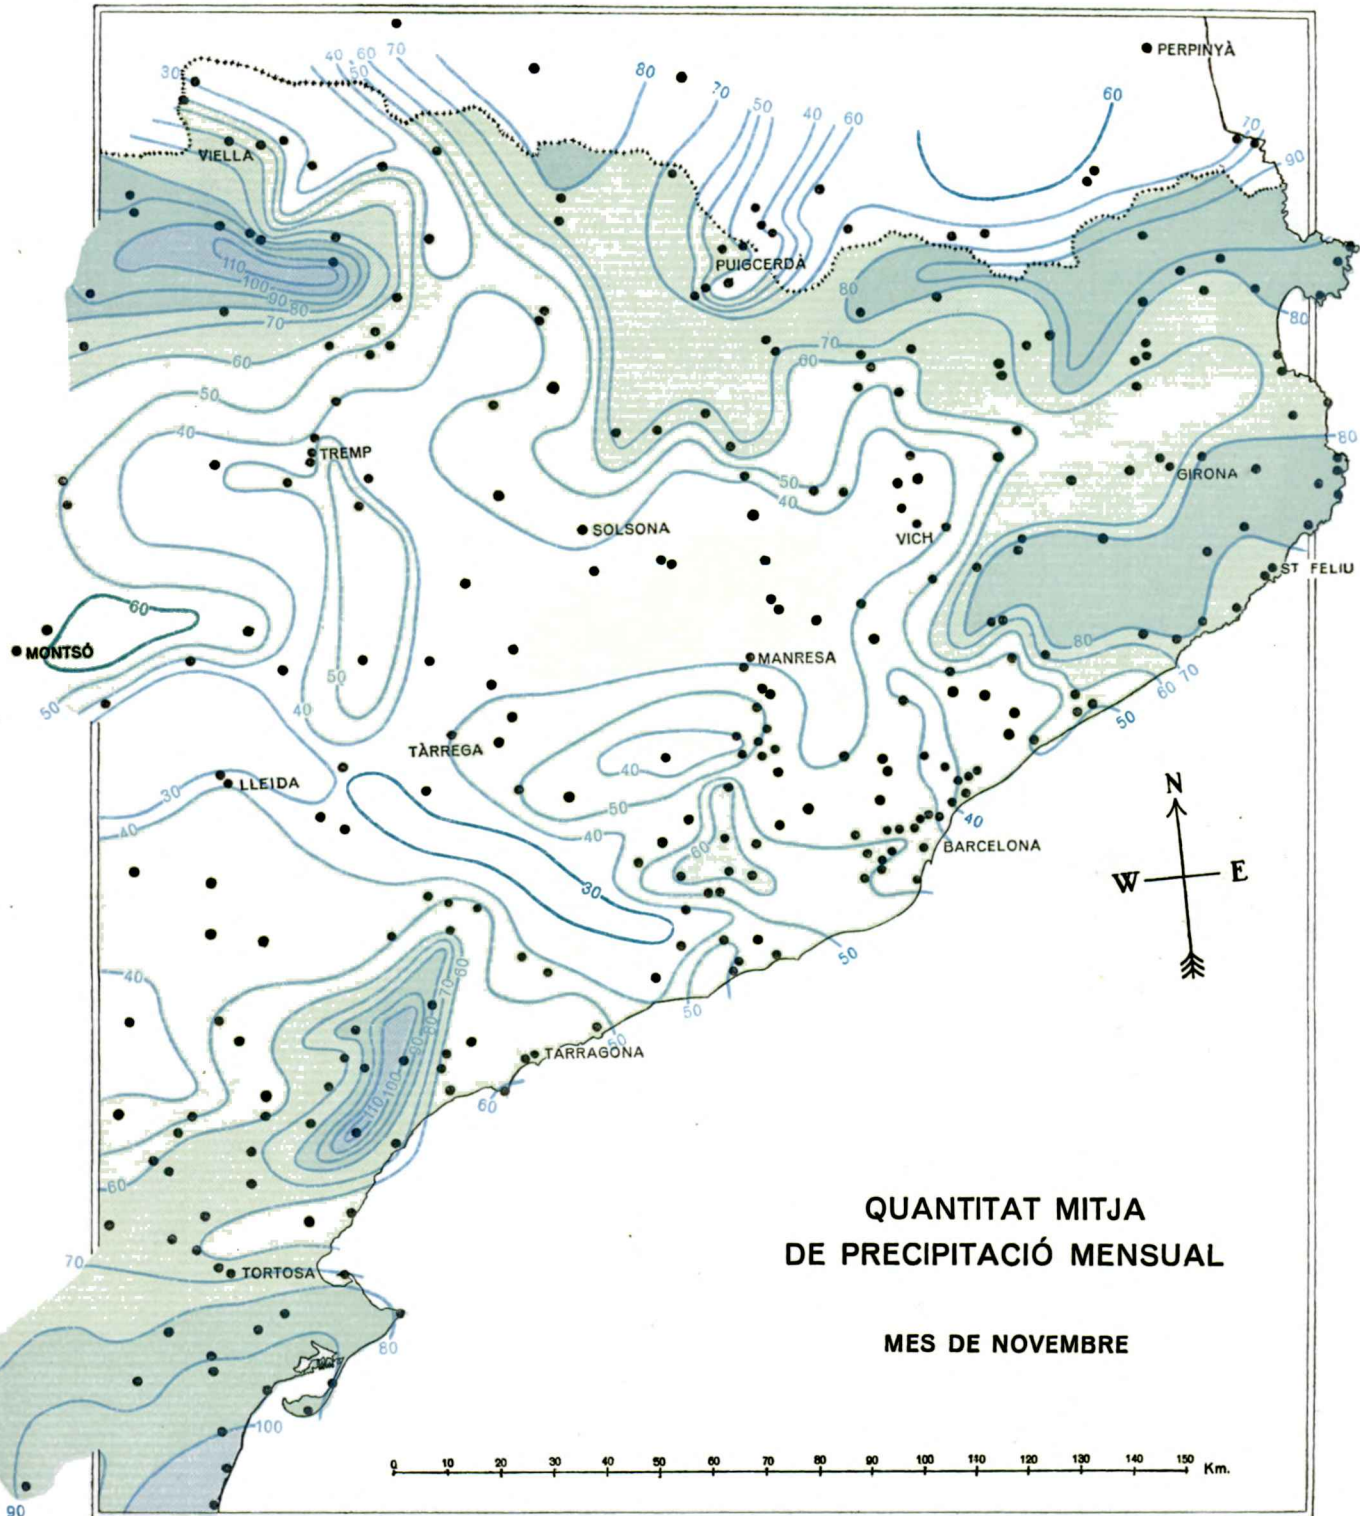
PERPINYÀ
30
40
60
50
70
80
70
50
40
60
60
70
90
VIELLA
PUIGCERDÀ
110
100
90
80
70
80
80
60
70
60
50
40
TREMP
50
40
80
GIRONA
SOLSONA
VICH
ST FELIU
60
MONTSÓ
50
50
40
MANRESA
80
70
60
50
TÀRREGA
40
LLEIDA
30
40
50
40
40
BARCELONA
N
W
E
60
30
50
40
60
70
80
90
100
110
50
50
TARRAGONA
60
60
QUANTITAT MITJA
DE PRECIPITACIÓ MENSUAL
70
TORTOSA
MES DE NOVEMBRE
80
100
0
10
20
30
40
50
60
70
80
90
100
110
120
130
140
150
Km.
90